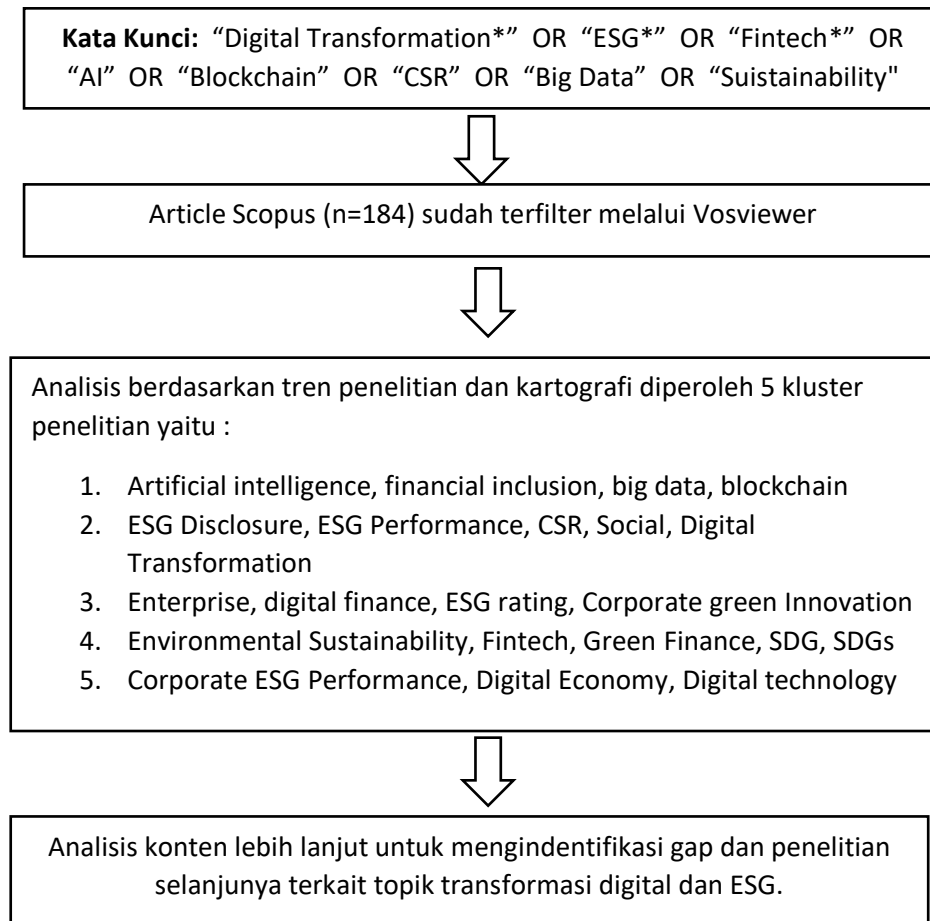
**Kata Kunci:** “Digital Transformation*” OR “ESG*” OR “Fintech*” OR “AI” OR “Blockchain” OR “CSR” OR “Big Data” OR “Suistainability"

Article Scopus (n=184) sudah terfilter melalui Vosviewer

Analisis berdasarkan tren penelitian dan kartografi diperoleh 5 kluster penelitian yaitu :

1. Artificial intelligence, financial inclusion, big data, blockchain
2. ESG Disclosure, ESG Performance, CSR, Social, Digital Transformation
3. Enterprise, digital finance, ESG rating, Corporate green Innovation
4. Environmental Sustainability, Fintech, Green Finance, SDG, SDGs
5. Corporate ESG Performance, Digital Economy, Digital technology

Analisis konten lebih lanjut untuk mengindentifikasi gap dan penelitian selanjunya terkait topik transformasi digital dan ESG.